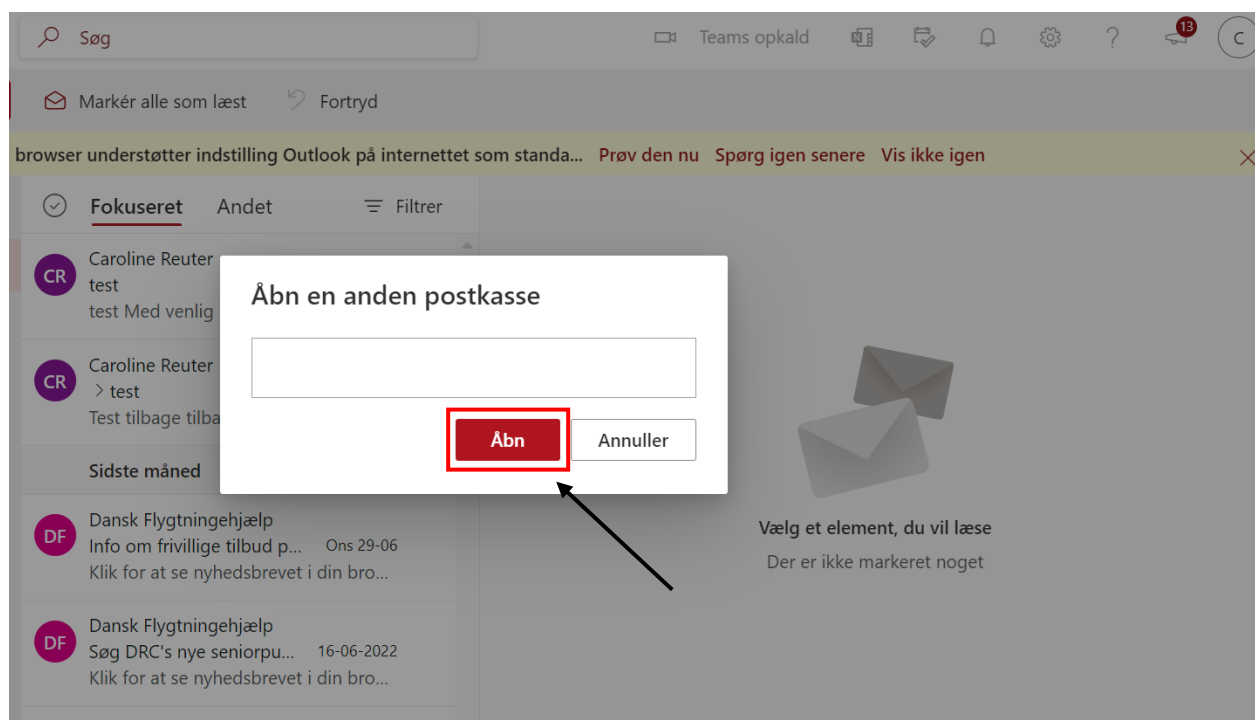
Søg

Teams opkald

13

C

Markér alle som læst

Fortryd

browser understøtter indstilling Outlook på internettet som standa... Prøv den nu Spørg igen senere Vis ikke igen

Fokuseret Andet Filtrer

CR Caroline Reuter
test
test Med venlig

CR Caroline Reuter
> test
Test tilbage tilba

Sidste måned

DF Dansk Flygtningehjælp
Info om frivillige tilbud p... Ons 29-06
Klik for at se nyhedsbrevet i din bro...

DF Dansk Flygtningehjælp
Søg DRC's nye seniorpu... 16-06-2022
Klik for at se nyhedsbrevet i din bro...

Åbn en anden postkasse

Åbn

Annuller

Vælg et element, du vil læse

Der er ikke markeret noget